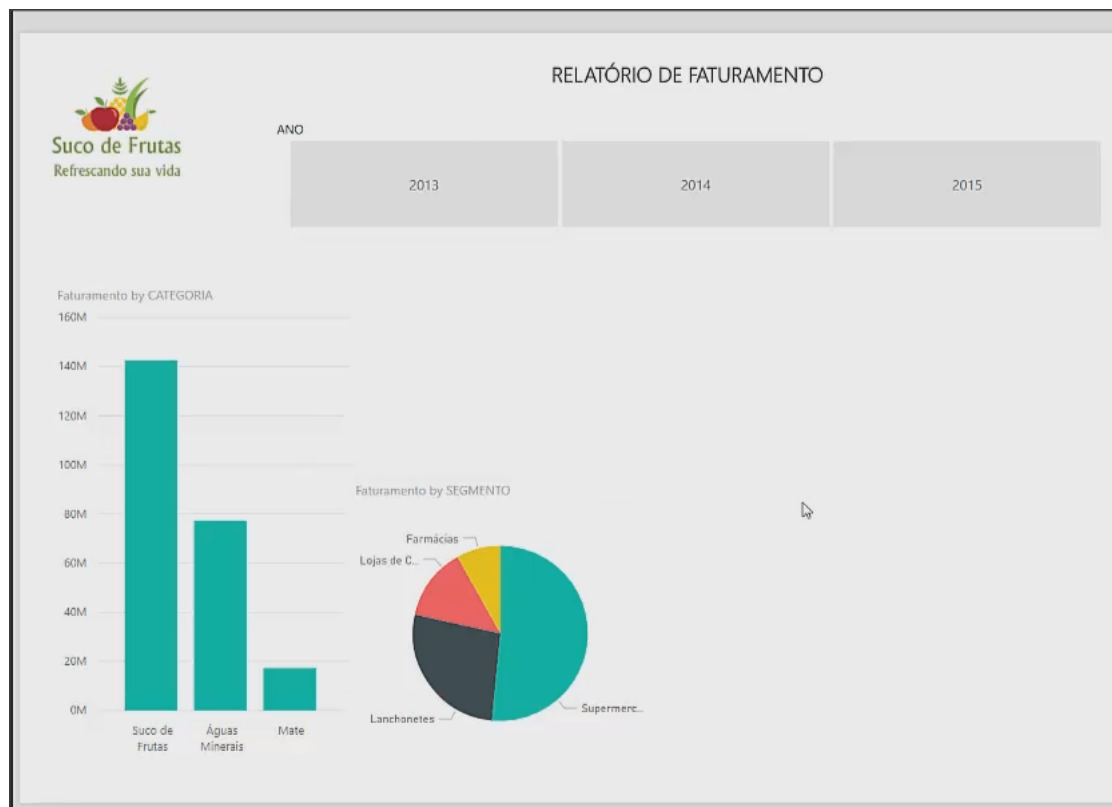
Suco de Frutas
Refrescando sua vida

RELATÓRIO DE FATURAMENTO

ANO

2013
2014
2015

Faturamento by CATEGORIA

160M
140M
120M
100M
80M
60M
40M
20M
0M

Suco de Frutas
Águas Minerais
Mate

Faturamento by SEGMENTO

Farmácias
Lojas de C...
Lanchonetes
Supermerc...